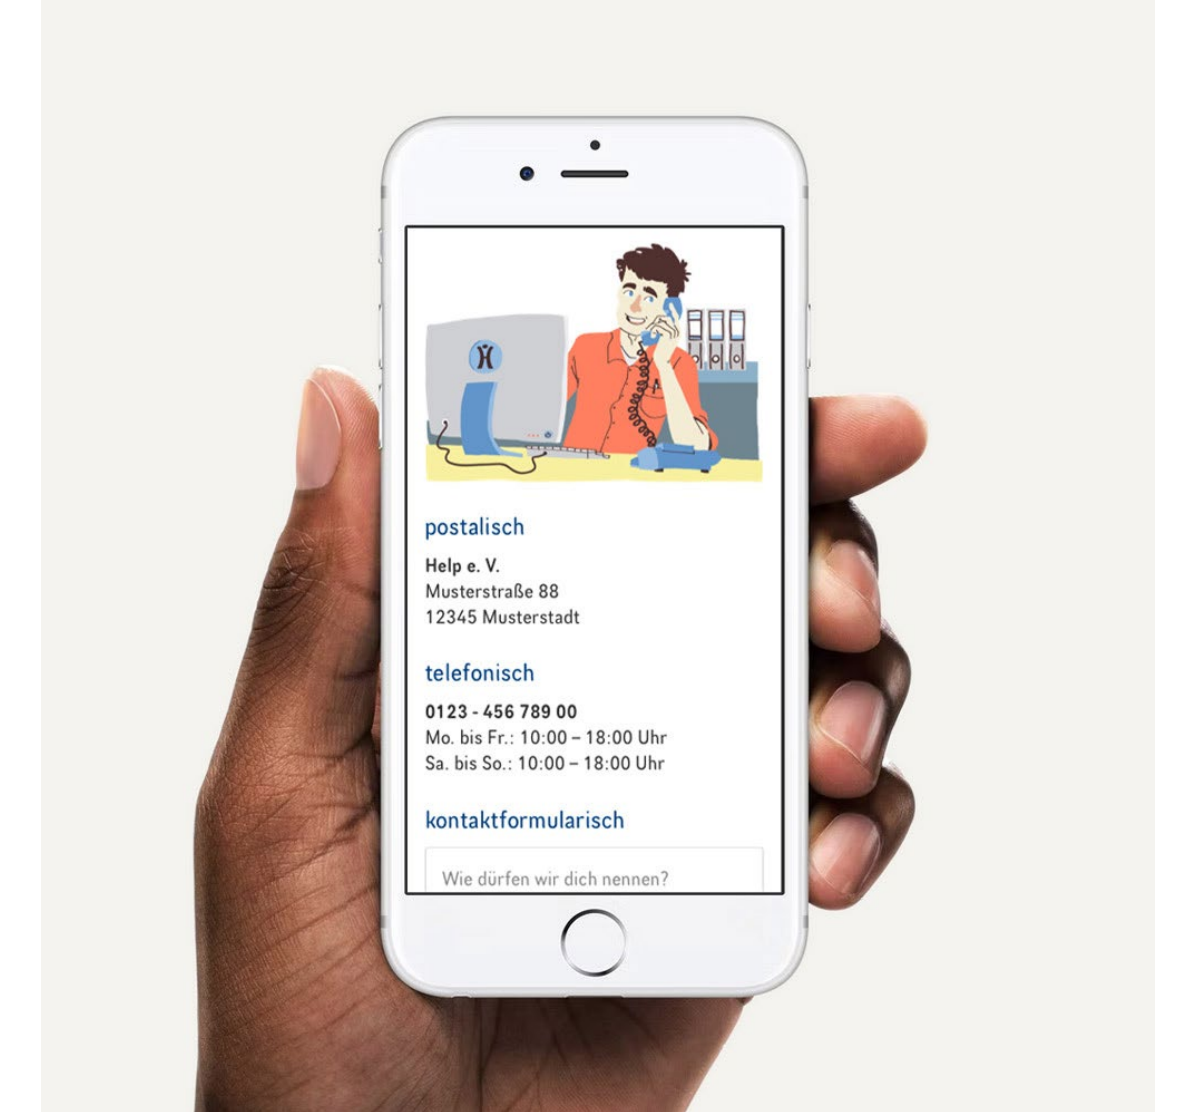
postalisch

Help e. V.
Musterstraße 88
12345 Musterstadt

telefonisch

0123 - 456 789 00
Mo. bis Fr.: 10:00 – 18:00 Uhr
Sa. bis So.: 10:00 – 18:00 Uhr

kontaktformularisch

Wie dürfen wir dich nennen?